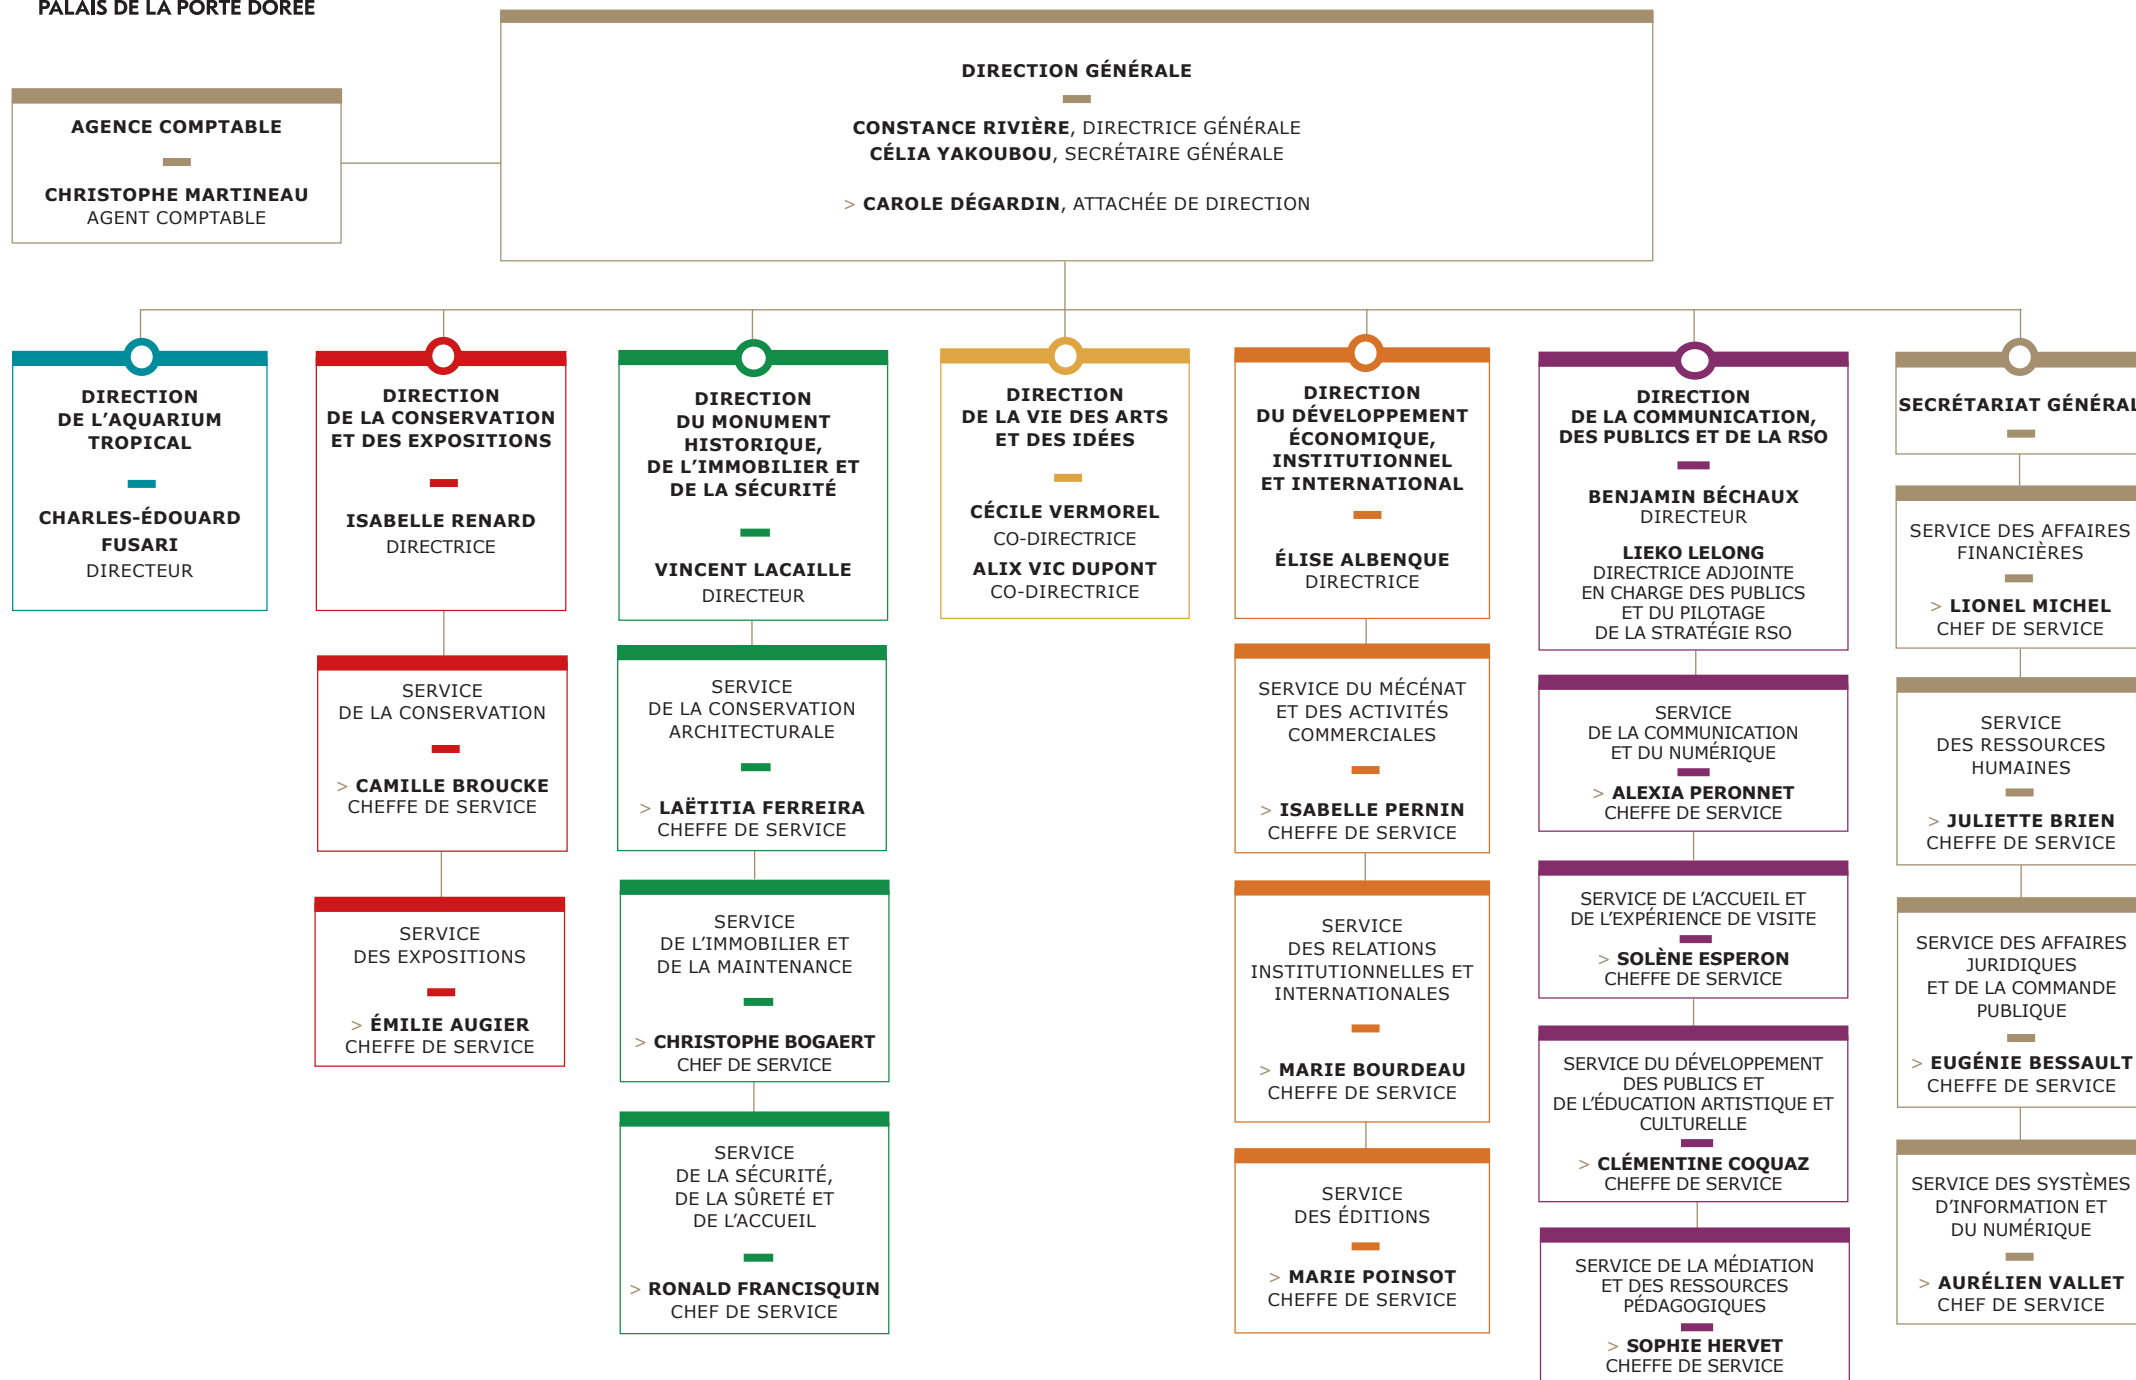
PALAIS DE LA PORTE DORÉE

AGENCE COMPTABLE

CHRISTOPHE MARTINEAU
AGENT COMPTABLE

DIRECTION GÉNÉRALE

CONSTANCE RIVIÈRE, DIRECTRICE GÉNÉRALE
CÉLIA YAKOUBOU, SECRÉTAIRE GÉNÉRALE

> CAROLE DÉGARDIN, ATTACHÉE DE DIRECTION

DIRECTION DE L'AQUARIUM TROPICAL

CHARLES-ÉDOUARD FUSARI
DIRECTEUR

DIRECTION DE LA CONSERVATION ET DES EXPOSITIONS

ISABELLE RENARD
DIRECTRICE

SERVICE DE LA CONSERVATION

> CAMILLE BROUCKE
CHEFFE DE SERVICE

SERVICE DES EXPOSITIONS

> ÉMILIE AUGIER
CHEFFE DE SERVICE

DIRECTION DU MONUMENT HISTORIQUE, DE L'IMMOBILIER ET DE LA SÉCURITÉ

VINCENT LACAILLE
DIRECTEUR

SERVICE DE LA CONSERVATION ARCHITECTURALE

> LAËTITIA FERREIRA
CHEFFE DE SERVICE

SERVICE DE L'IMMOBILIER ET DE LA MAINTENANCE

> CHRISTOPHE BOGAERT
CHEF DE SERVICE

SERVICE DE LA SÉCURITÉ, DE LA SÛRETÉ ET DE L'ACCUEIL

> RONALD FRANCISQUIN
CHEF DE SERVICE

DIRECTION DE LA VIE DES ARTS ET DES IDÉES

CÉCILE VERMOREL
CO-DIRECTRICE
ALIX VIC DUPONT
CO-DIRECTRICE

DIRECTION DU DÉVELOPPEMENT ÉCONOMIQUE, INSTITUTIONNEL ET INTERNATIONAL

ÉLISE ALBENQUE
DIRECTRICE

SERVICE DU MÉCÉNAT ET DES ACTIVITÉS COMMERCIALES

> ISABELLE PERNIN
CHEFFE DE SERVICE

SERVICE DES RELATIONS INSTITUTIONNELLES ET INTERNATIONALES

> MARIE BOURDEAU
CHEFFE DE SERVICE

SERVICE DES ÉDITIONS

> MARIE POINSOT
CHEFFE DE SERVICE

DIRECTION DE LA COMMUNICATION, DES PUBLICS ET DE LA RSO

BENJAMIN BÉCHAUX
DIRECTEUR

LIEKO LELONG
DIRECTRICE ADJOINTE EN CHARGE DES PUBLICS ET DU PILOTAGE DE LA STRATÉGIE RSO

SERVICE DE LA COMMUNICATION ET DU NUMÉRIQUE

> ALEXIA PERONNET
CHEFFE DE SERVICE

SERVICE DE L'ACCUEIL ET DE L'EXPÉRIENCE DE VISITE

> SOLÈNE ESPERON
CHEFFE DE SERVICE

SERVICE DU DÉVELOPPEMENT DES PUBLICS ET DE L'ÉDUCATION ARTISTIQUE ET CULTURELLE

> CLÉMENTINE COQUAZ
CHEFFE DE SERVICE

SERVICE DE LA MÉDIATION ET DES RESSOURCES PÉDAGOGIQUES

> SOPHIE HERVET
CHEFFE DE SERVICE

SECRÉTARIAT GÉNÉRAL

SERVICE DES AFFAIRES FINANCIÈRES

> LIONEL MICHEL
CHEF DE SERVICE

SERVICE DES RESSOURCES HUMAINES

> JULIETTE BRIEN
CHEFFE DE SERVICE

SERVICE DES AFFAIRES JURIDIQUES ET DE LA COMMANDE PUBLIQUE

> EUGÉNIE BESSAULT
CHEFFE DE SERVICE

SERVICE DES SYSTÈMES D'INFORMATION ET DU NUMÉRIQUE

> AURÉLIEN VALLET
CHEF DE SERVICE